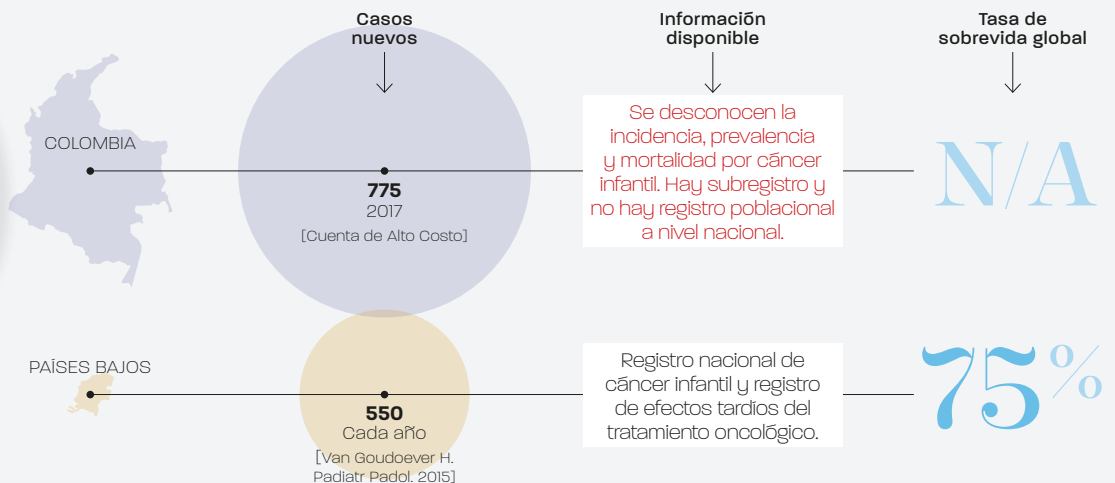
Casos nuevos

Información disponible

Tasa de sobrevida global

COLOMBIA

775
2017
[Cuenta de Alto Costo]

Se desconocen la incidencia, prevalencia y mortalidad por cáncer infantil. Hay subregistro y no hay registro poblacional a nivel nacional.

N/A

PAÍSES BAJOS

550
Cada año
[Van Goudoever H. Padiatr Padol. 2015]

Registro nacional de cáncer infantil y registro de efectos tardíos del tratamiento oncológico.

75%